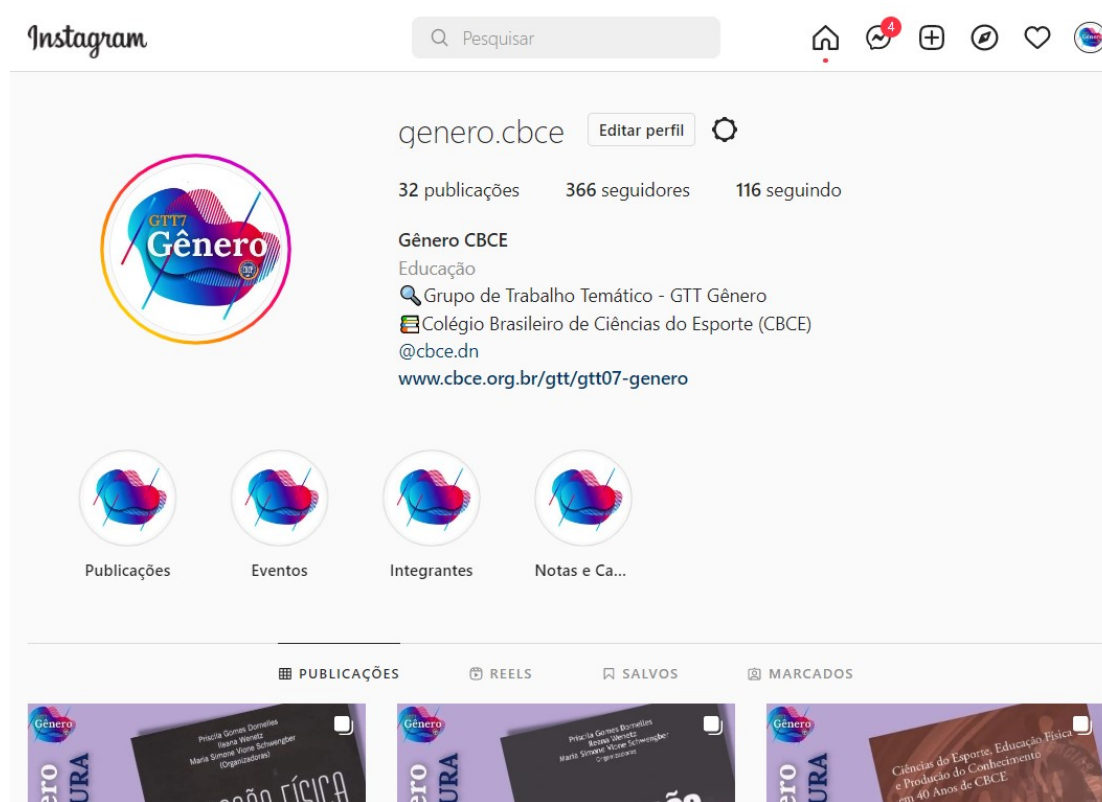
Instagram

Pesquisar

4

genero.cbce Editar perfil

32 publicações 366 seguidores 116 seguindo

GTT7 Gênero

Gênero CBCE
Educação
🔍Grupo de Trabalho Temático - GTT Gênero
📚Colégio Brasileiro de Ciências do Esporte (CBCE)
@cbce.dn
www.cbce.org.br/gtt/gtt07-genero

Publicações

Eventos

Integrantes

Notas e Ca...

PUBLICAÇÕES REELS SALVOS MARCADOS

Gênero
Priscila Gomes Dornelles
Ileana Wenetz
Maria Simone Vione Schwengber
(Organizadoras)
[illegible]

Gênero
Priscila Gomes Dornelles
Ileana Wenetz
Maria Simone Vione Schwengber
Organizadoras
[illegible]

Gênero
Ciências do Esporte, Educação Física e Produção do Conhecimento em 40 Anos de CBCE